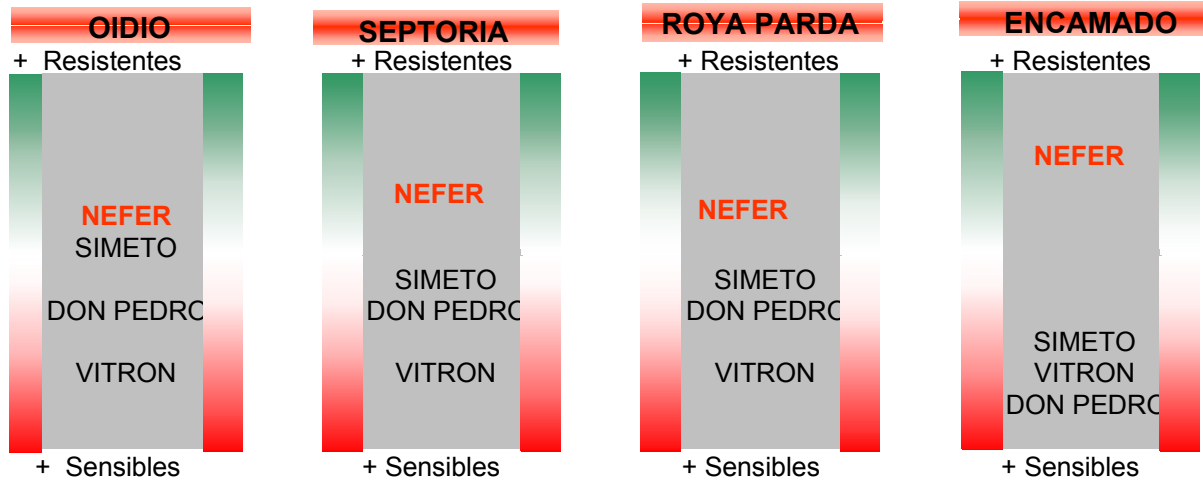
OIDIO

+ Resistentes

NEFER
SIMETO

DON PEDRO

VITRON

+ Sensibles

SEPTORIA

+ Resistentes

NEFER

SIMETO
DON PEDRO

VITRON

+ Sensibles

ROYA PARDA

+ Resistentes

NEFER

SIMETO
DON PEDRO

VITRON

+ Sensibles

ENCAMADO

+ Resistentes

NEFER

SIMETO
VITRON
DON PEDRO

+ Sensibles